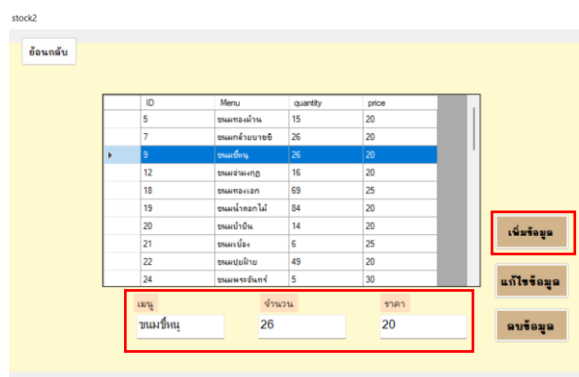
stock2

ย้อนกลับ

| | ID | Menu | quantity | price |
|---|---|---|---|---|
| | 5 | ขนมทองม้วน | 15 | 20 |
| | 7 | ขนมกล้วยบวชชี | 26 | 20 |
| ▶ | 9 | ขนมขี้หนู | 26 | 20 |
| | 12 | ขนมจ่ามงกุฎ | 16 | 20 |
| | 18 | ขนมทองเอก | 69 | 25 |
| | 19 | ขนมน้ำดอกไม้ | 84 | 20 |
| | 20 | ขนมบ้าบิ่น | 14 | 20 |
| | 21 | ขนมเบื้อง | 6 | 25 |
| | 22 | ขนมปุยฝ้าย | 49 | 20 |
| | 24 | ขนมพระจันทร์ | 5 | 30 |

เพิ่มข้อมูล

แก้ไขข้อมูล

ลบข้อมูล

เมนู
ขนมขี้หนู

จำนวน
26

ราคา
20